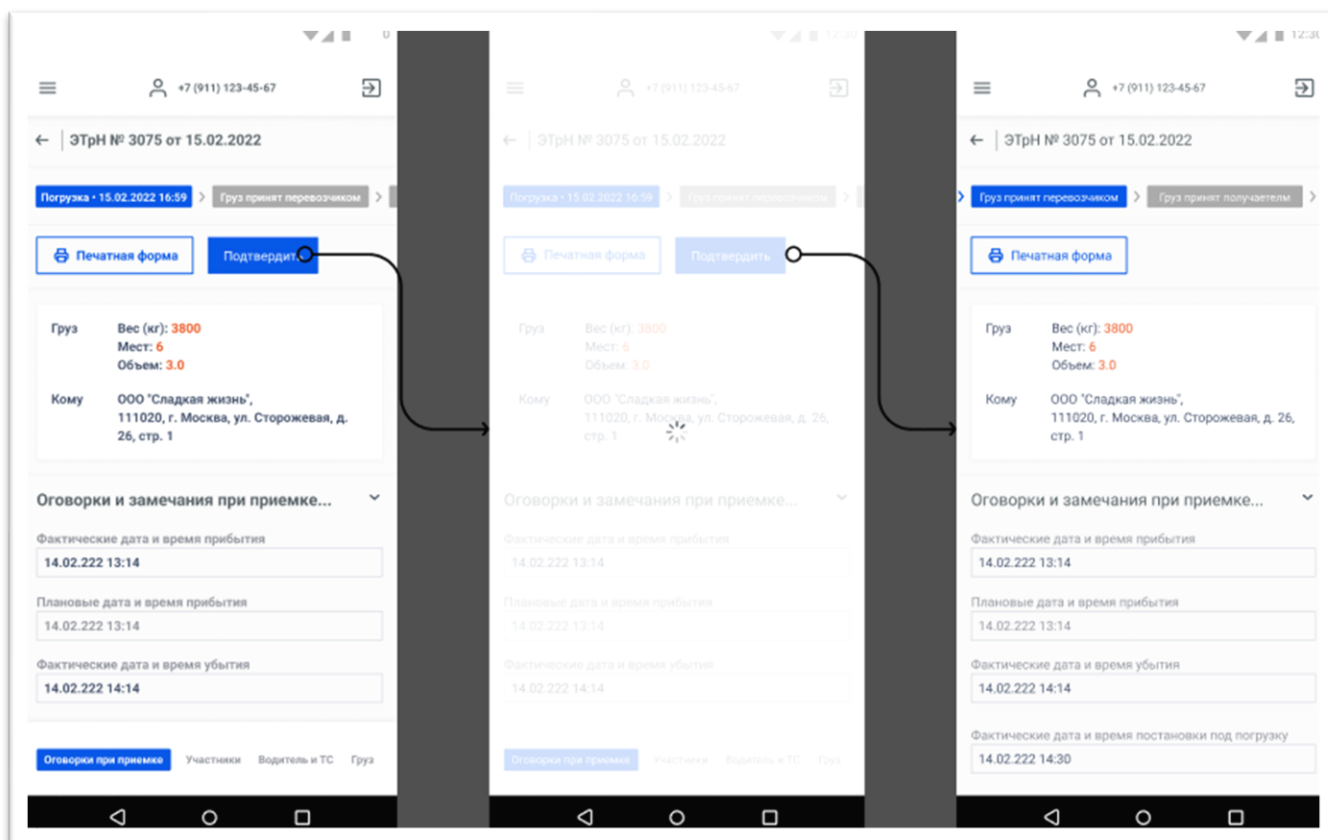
0

+7 (911) 123-45-67

ЭТрН № 3075 от 15.02.2022

Погрузка • 15.02.2022 16:59 Груз принят перевозчиком

Печатная форма Подтвердить

Груз Вес (кг): 3800
Мест: 6
Объем: 3.0

Кому ООО "Сладкая жизнь", 111020, г. Москва, ул. Сторожевая, д. 26, стр. 1

Оговорки и замечания при приемке...

Фактические дата и время прибытия
14.02.222 13:14

Плановые дата и время прибытия
14.02.222 13:14

Фактические дата и время убытия
14.02.222 14:14

Оговорки при приемке Участники Водитель и ТС Груз

12:30

+7 (911) 123-45-67

ЭТрН № 3075 от 15.02.2022

Погрузка • 15.02.2022 16:59 Груз принят перевозчиком

Печатная форма Подтвердить

Груз Вес (кг): 3800
Мест: 6
Объем: 3.0

Кому ООО "Сладкая жизнь", 111020, г. Москва, ул. Сторожевая, д. 26, стр. 1

Оговорки и замечания при приемке...

Фактические дата и время прибытия
14.02.222 13:14

Плановые дата и время прибытия
14.02.222 13:14

Фактические дата и время убытия
14.02.222 14:14

Оговорки при приемке Участники Водитель и ТС Груз

12:30

+7 (911) 123-45-67

ЭТрН № 3075 от 15.02.2022

Груз принят перевозчиком Груз принят получателем

Печатная форма

Груз Вес (кг): 3800
Мест: 6
Объем: 3.0

Кому ООО "Сладкая жизнь", 111020, г. Москва, ул. Сторожевая, д. 26, стр. 1

Оговорки и замечания при приемке...

Фактические дата и время прибытия
14.02.222 13:14

Плановые дата и время прибытия
14.02.222 13:14

Фактические дата и время убытия
14.02.222 14:14

Фактические дата и время постановки под погрузку
14.02.222 14:30